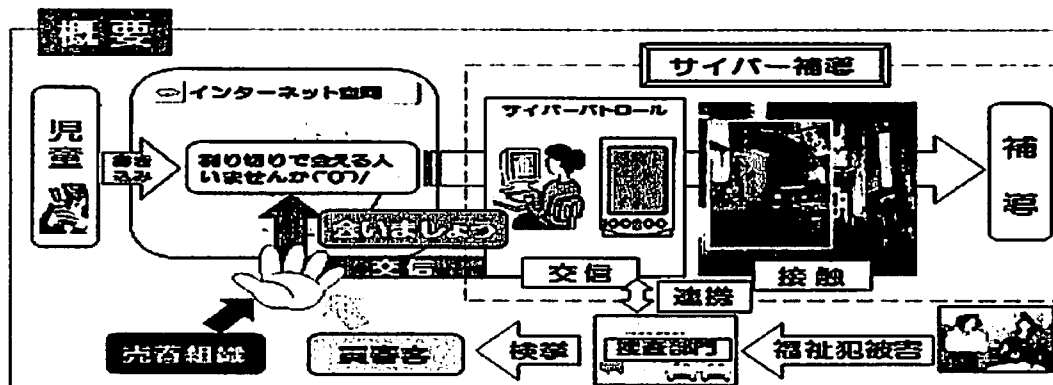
概要

サイバー補導

インターネット空間

児童

書き込み

割り切りで会える人いませんか(^O^)/

サイバーパトロール

補導

会いましょう

交信

交信

連携

接触

売春組織

買春者

検挙

捜査部門

福祉犯被害